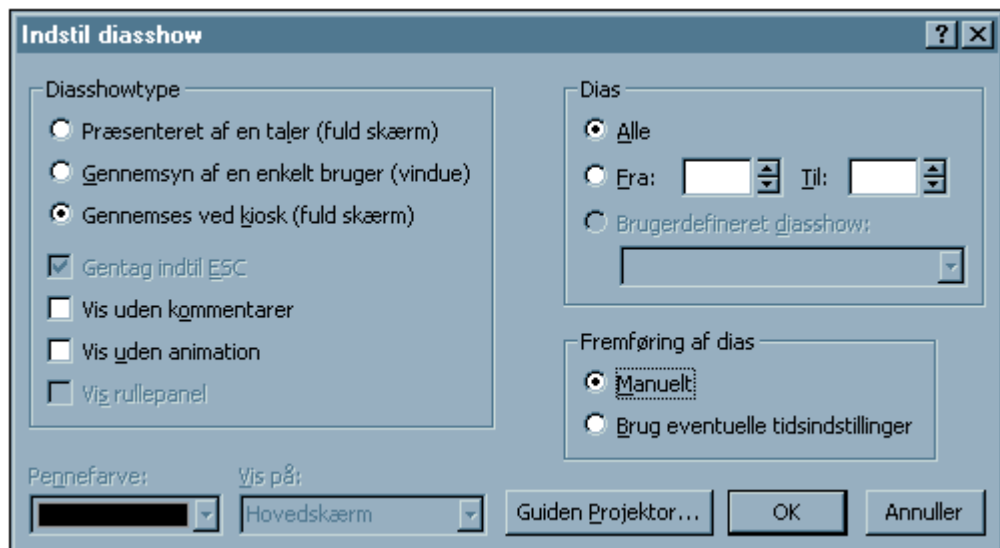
Indstil diasshow

?

Diasshowtype

Præsenteret af en taler (fuld skærm)

Gennemsyn af en enkelt bruger (vindue)

Gennemses ved kiosk (fuld skærm)

Gentag indtil ESC

Vis uden kommentarer

Vis uden animation

Vis rullepanel

Dias

Alle

Fra:

Til:

Brugerdefineret diasshow:

Fremføring af dias

Manuelt

Brug eventuelle tidsindstillinger

Pennefarve:

Vis på:

Hovedskærm

Guiden Projektor...

OK

Annuller